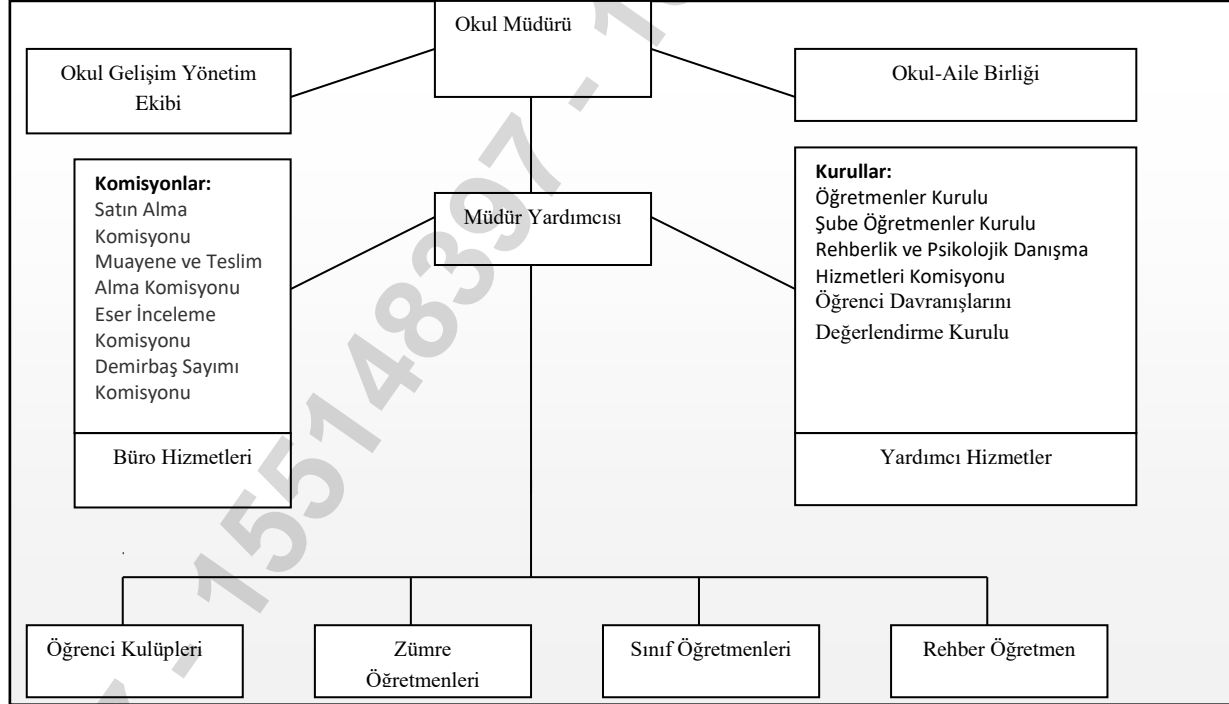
Okul Müdürü

Okul Gelişim Yönetim Ekibi

Okul-Aile Birliği

Komisyonlar:
Satın Alma Komisyonu
Muayene ve Teslim Alma Komisyonu
Eser İnceleme Komisyonu
Demirbaş Sayımı Komisyonu

Büro Hizmetleri

Müdür Yardımcısı

Kurullar:
Öğretmenler Kurulu
Şube Öğretmenler Kurulu
Rehberlik ve Psikolojik Danışma Hizmetleri Komisyonu
Öğrenci Davranışlarını Değerlendirme Kurulu

Yardımcı Hizmetler

Öğrenci Kulüpleri

Zümre Öğretmenleri

Sınıf Öğretmenleri

Rehber Öğretmen

- 15514839 - 1